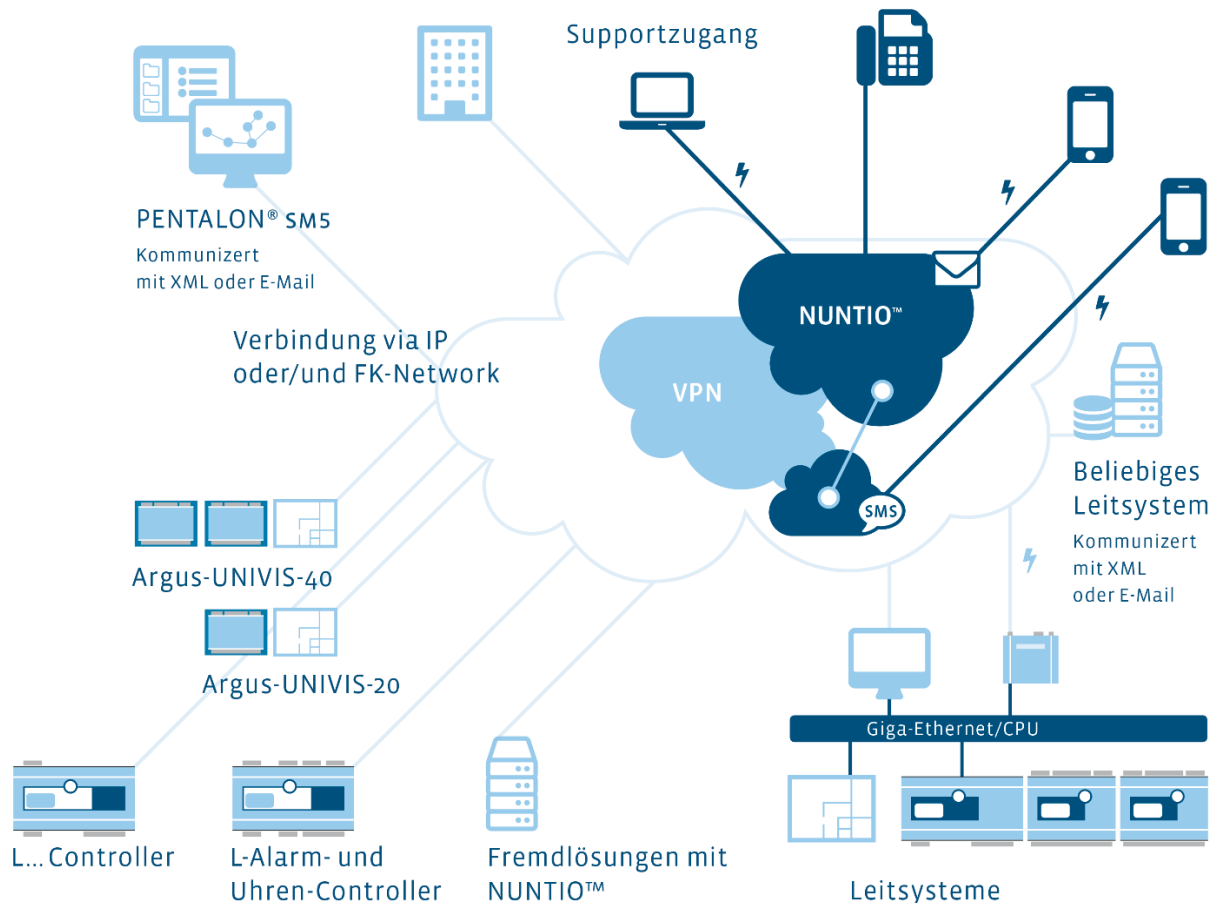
Supportzugang

PENTALON® SM5
Kommunizert
mit XML oder E-Mail

NUNTIO™

VPN

SMS

Verbindung via IP
oder/und FK-Network

Beliebiges
Leitsystem
Kommunizert
mit XML
oder E-Mail

Argus-UNIVIS-40

Argus-UNIVIS-20

Giga-Ethernet/CPU

L... Controller

L-Alarm- und
Uhren-Controller

Fremdlösungen mit
NUNTIO™

Leitsysteme